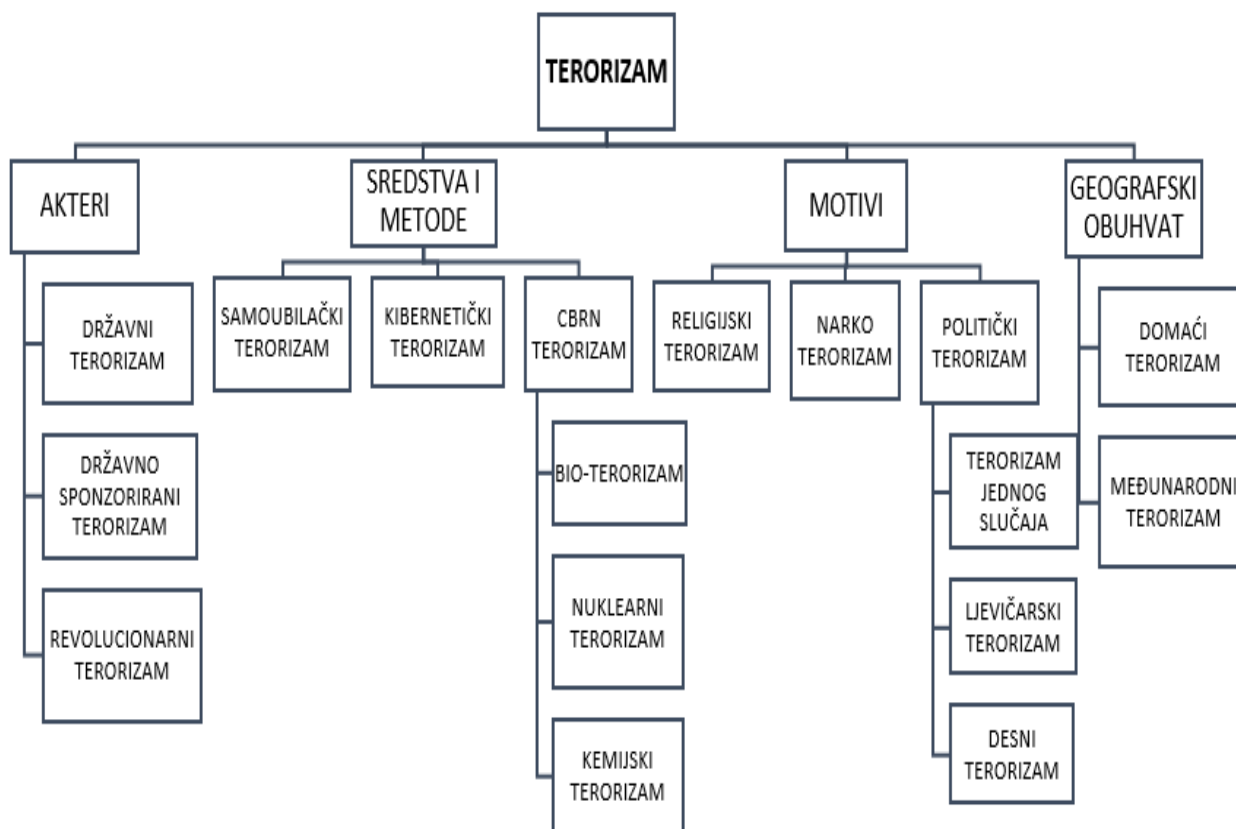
TERORIZAM

AKTERI

DRŽAVNI TERORIZAM

DRŽAVNO SPONZORIRANI TERORIZAM

REVOLUCIONARNI TERORIZAM

SREDSTVA I METODE

SAMOUBILAČKI TERORIZAM

KIBERNETIČKI TERORIZAM

CBRN TERORIZAM

BIO-TERORIZAM

NUKLEARNI TERORIZAM

KEMIJSKI TERORIZAM

MOTIVI

RELIGIJSKI TERORIZAM

NARKO TERORIZAM

POLITIČKI TERORIZAM

TERORIZAM JEDNOG SLUČAJA

LJEVIČARSKI TERORIZAM

DESNI TERORIZAM

GEOGRAFSKI OBUHVAT

DOMAĆI TERORIZAM

MEĐUNARODNI TERORIZAM